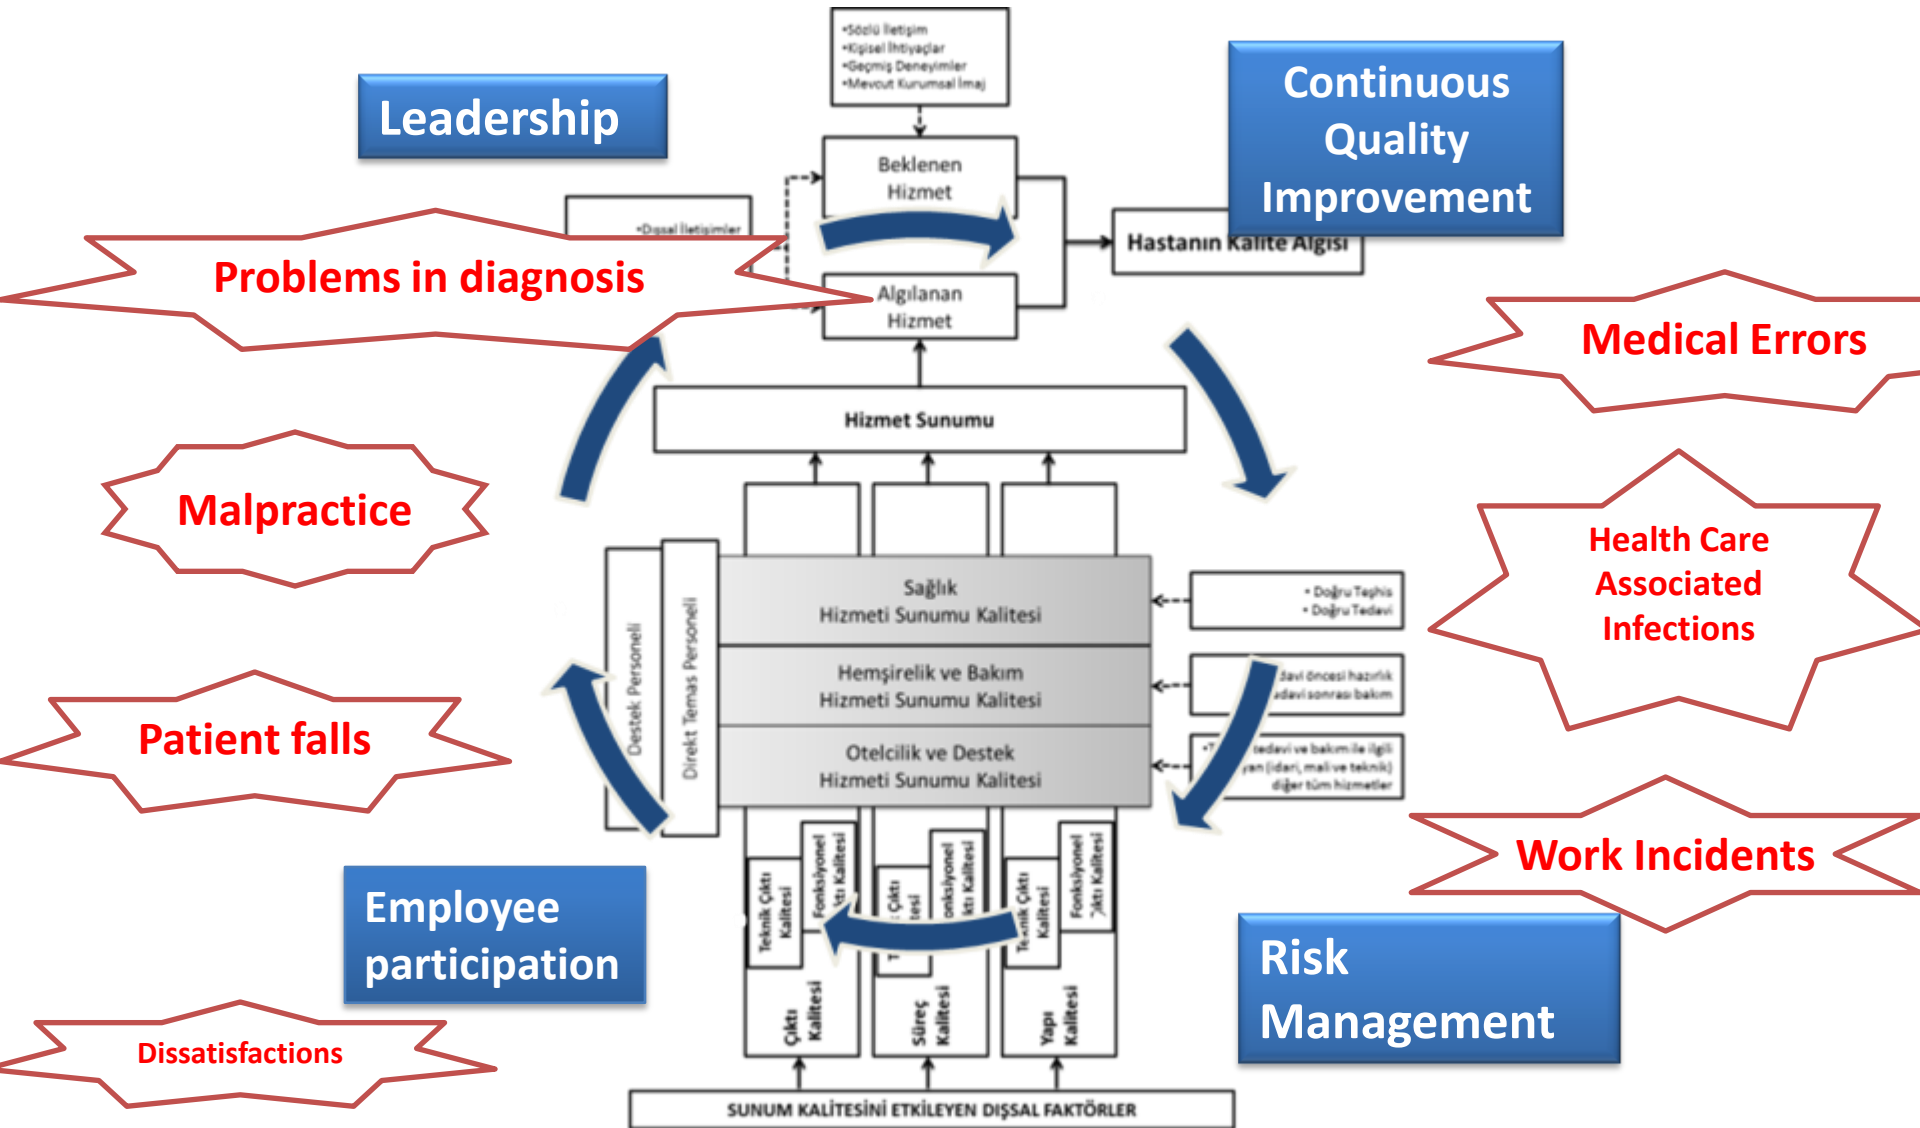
•Sözlü İletişim
•Kişisel İhtiyaçlar
•Geçmiş Deneyimler
•Mevcut Kurumsal İmaj

Leadership

Continuous Quality Improvement

Beklenen Hizmet

•Dışsal İletişimler

Problems in diagnosis

Hastanın Kalite Algısı

Algılanan Hizmet

Medical Errors

Hizmet Sunumu

Malpractice

Health Care Associated Infections

Destek Personeli

Direkt Temas Personeli

Sağlık Hizmeti Sunumu Kalitesi

• Doğru Teşhis
• Doğru Tedavi

Hemşirelik ve Bakım Hizmeti Sunumu Kalitesi

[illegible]davi öncesi hazırlık
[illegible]adavi sonrası bakım

Patient falls

Otelcilik ve Destek Hizmeti Sunumu Kalitesi

•T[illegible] tedavi ve bakım ile ilgili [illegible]yan (idari, mali ve teknik) diğer tüm hizmetler

Work Incidents

Teknik Çıktı Kalitesi

Fonksiyonel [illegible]ktı Kalitesi

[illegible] Çıktı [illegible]esi

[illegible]onksiyonel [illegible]ktı Kalitesi

Te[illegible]nik Çıktı Kalitesi

Fonksiyonel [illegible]çktı Kalitesi

Employee participation

Risk Management

Çıktı Kalitesi

Süreç Kalitesi

Yapı Kalitesi

Dissatisfactions

SUNUM KALİTESİNİ ETKİLEYEN DIŞSAL FAKTÖRLER